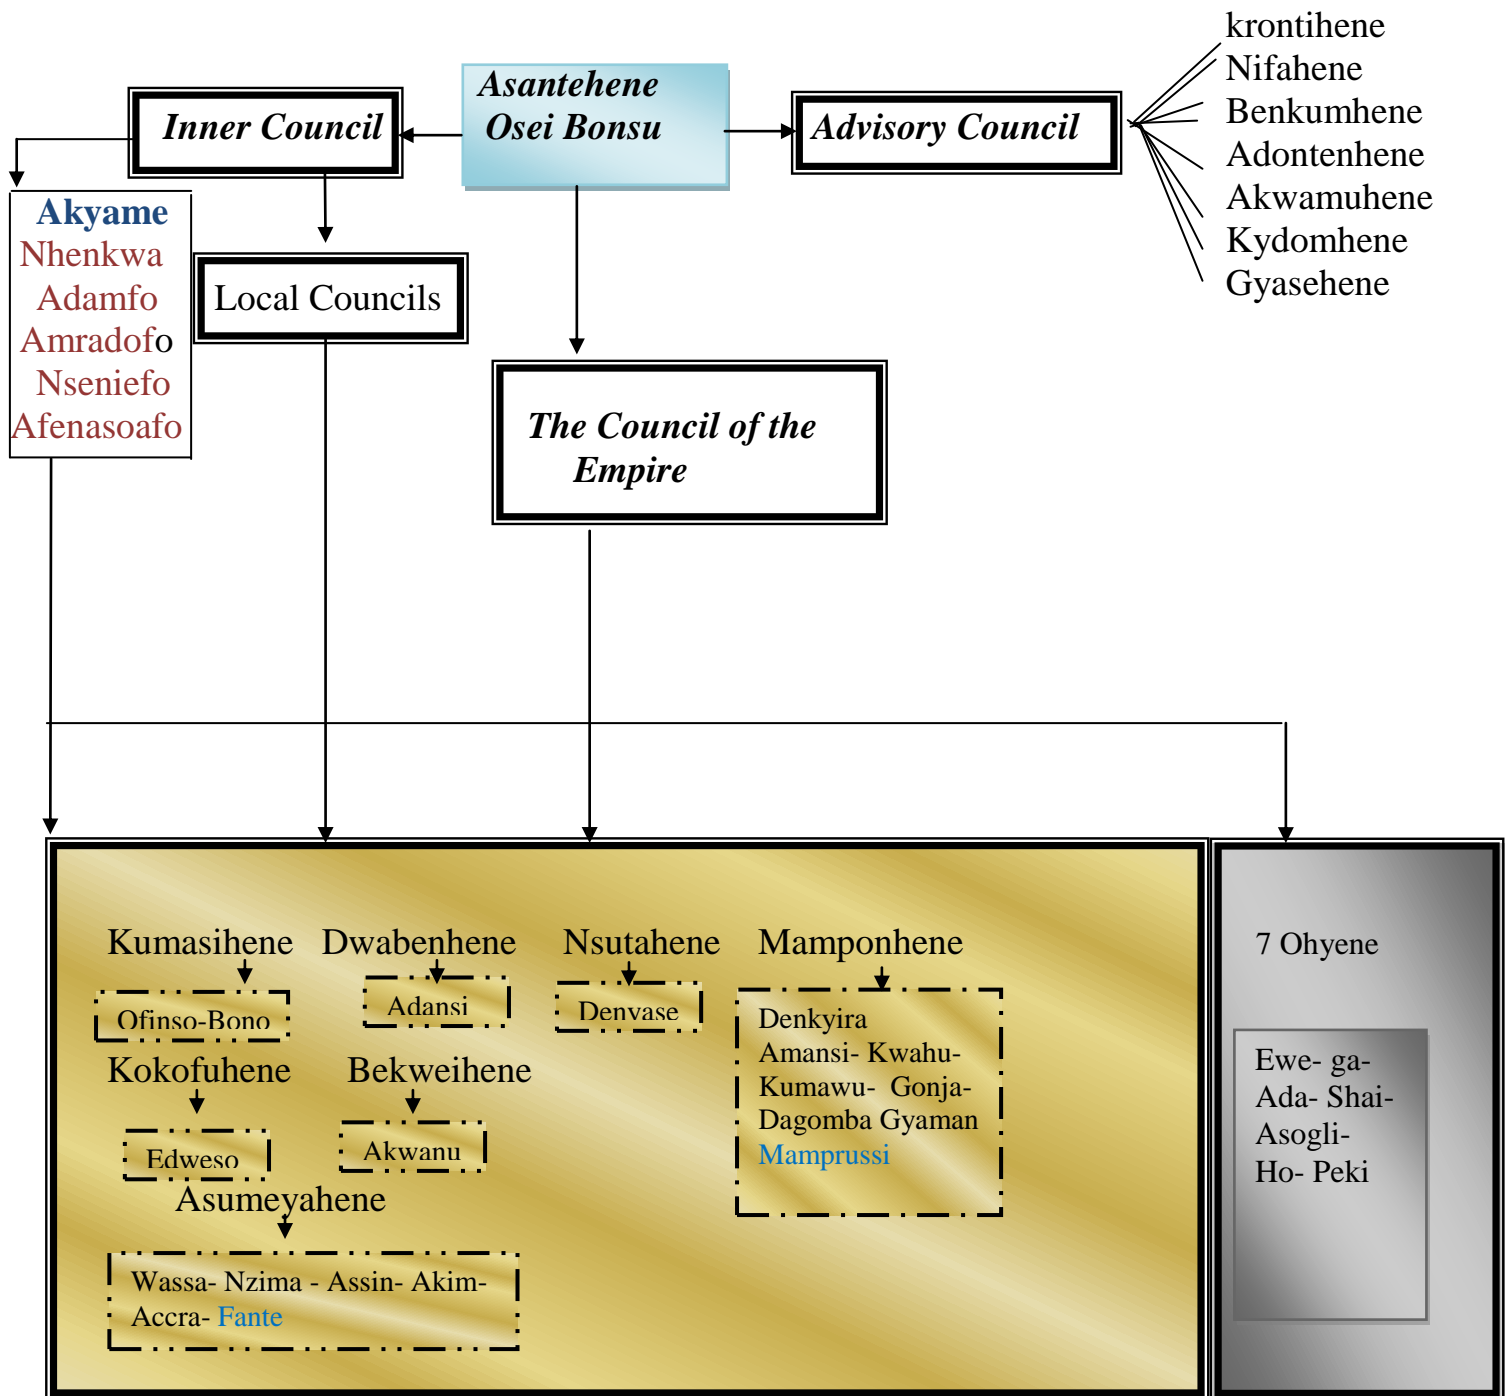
Asantehene
Osei Bonsu

Inner Council

Advisory Council

krontihene
Nifahene
Benkumhene
Adontenhene
Akwamuhene
Kydomhene
Gyasehene

Akyame
Nhenkwa
Adamfo
Amradofo
Nseniefo
Afenasoafo

Local Councils

The Council of the Empire

Kumasihene
Ofinso-Bono

Dwabenhene
Adansi

Nsutahene
Denvase

Mamponhene
Denkyira
Amansi- Kwahu-
Kumawu- Gonja-
Dagomba Gyaman
Mamprussi

Kokofuhene
Edweso

Bekweihene
Akwanu

Asumeyahene
Wassa- Nzima - Assin- Akim-
Accra- Fante

7 Ohyene

Ewe- ga-
Ada- Shai-
Asogli-
Ho- Peki